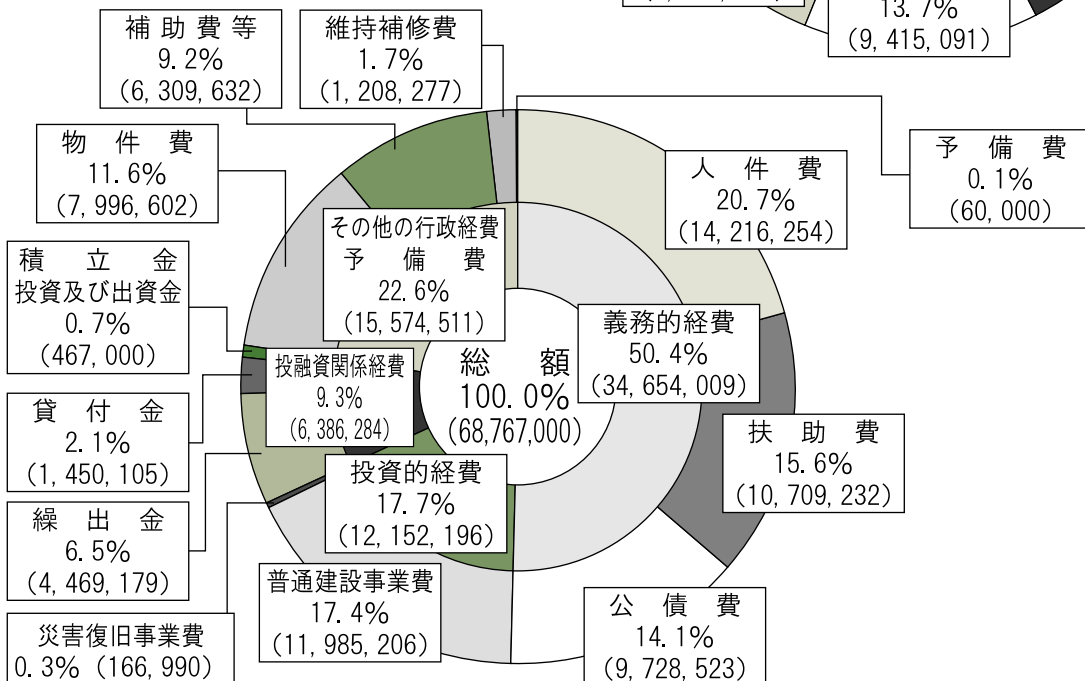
13.7%
(9, 415, 091)

補助費等
9.2%
(6, 309, 632)

維持補修費
1.7%
(1, 208, 277)

物件費
11.6%
(7, 996, 602)

予備費
0.1%
(60, 000)

人件費
20.7%
(14, 216, 254)

その他の行政経費
予備費
22.6%
(15, 574, 511)

積立金
投資及び出資金
0.7%
(467, 000)

義務的経費
50.4%
(34, 654, 009)

総額
100.0%
(68,767,000)

投融資関係経費
9.3%
(6, 386, 284)

扶助費
15.6%
(10, 709, 232)

貸付金
2.1%
(1, 450, 105)

投資的経費
17.7%
(12, 152, 196)

繰出金
6.5%
(4, 469, 179)

普通建設事業費
17.4%
(11, 985, 206)

公債費
14.1%
(9, 728, 523)

災害復旧事業費
0.3% (166, 990)